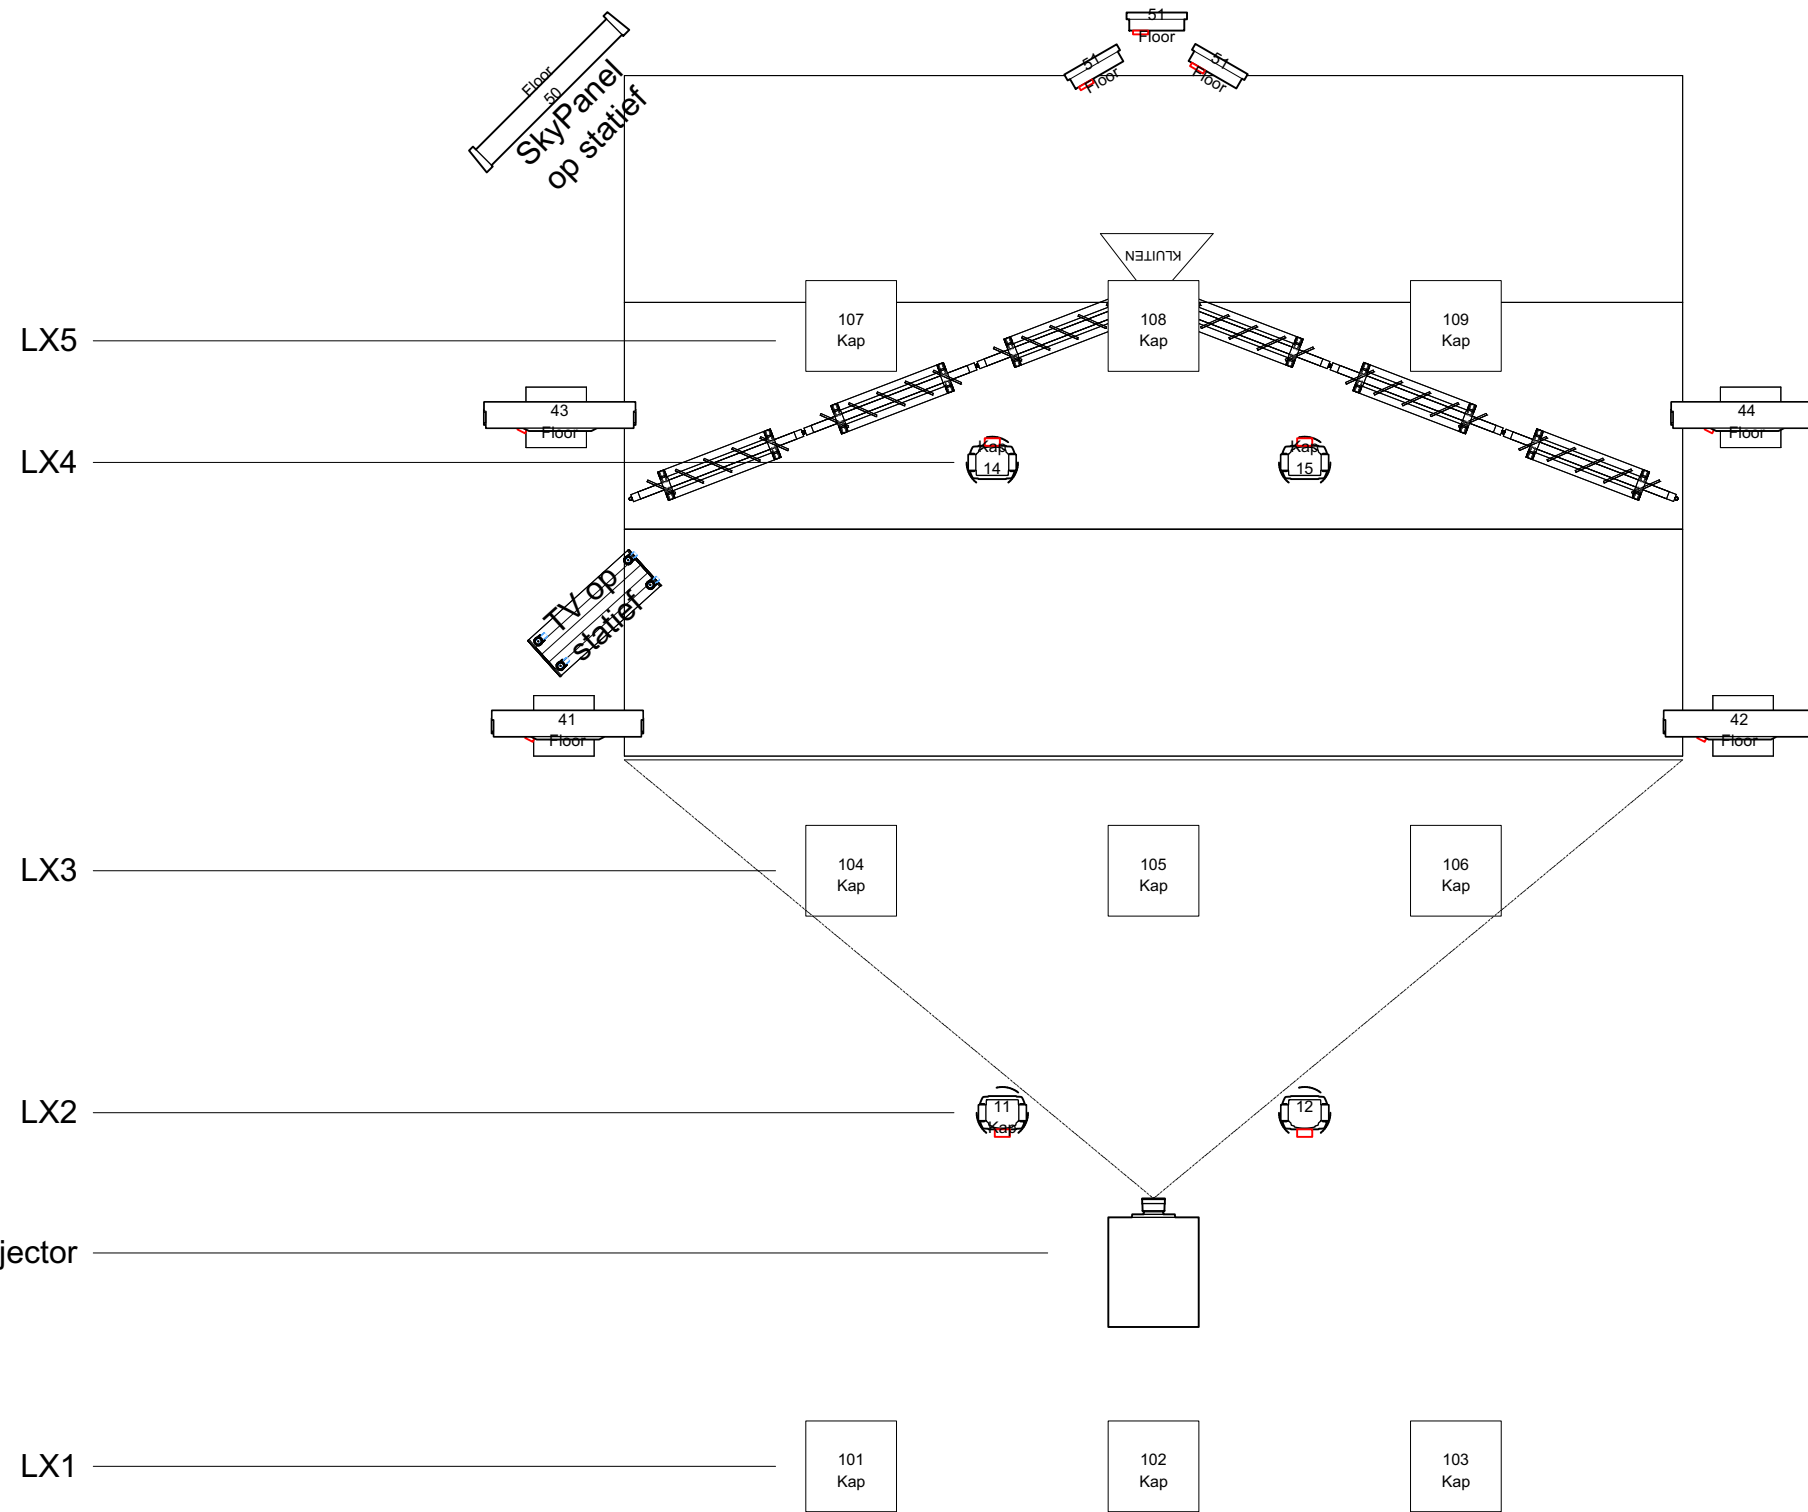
51
Floor
51
Floor
51
Floor
Floor
50
SkyPanel
op statief
KLUITEN
LX5
107
Kap
108
Kap
109
Kap
43
Floor
44
Floor
LX4
Kap
14
Kap
15
TV op
statief
41
Floor
42
Floor
LX3
104
Kap
105
Kap
106
Kap
LX2
11
Kap
12
jector
LX1
101
Kap
102
Kap
103
Kap